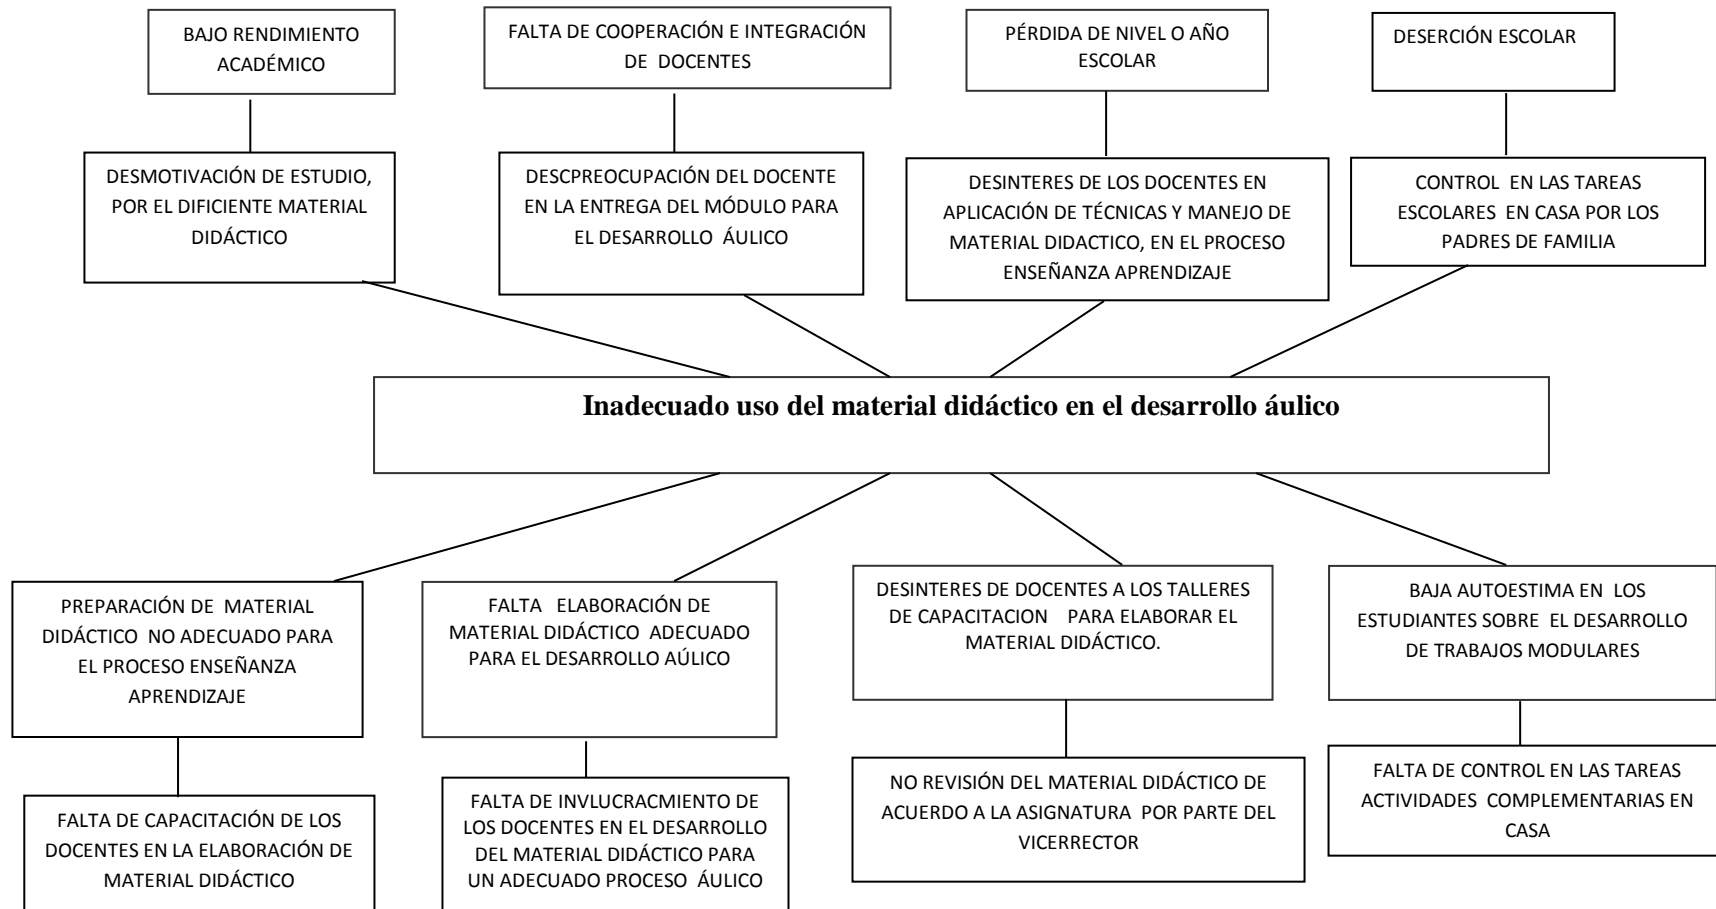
BAJO RENDIMIENTO ACADÉMICO

FALTA DE COOPERACIÓN E INTEGRACIÓN DE DOCENTES

PÉRDIDA DE NIVEL O AÑO ESCOLAR

DESERCIÓN ESCOLAR

DESMOTIVACIÓN DE ESTUDIO, POR EL DIFICIENTE MATERIAL DIDÁCTICO

DESCPREOCUPACIÓN DEL DOCENTE EN LA ENTREGA DEL MÓDULO PARA EL DESARROLLO ÁULICO

DESINTERES DE LOS DOCENTES EN APLICACIÓN DE TÉCNICAS Y MANEJO DE MATERIAL DIDACTICO, EN EL PROCESO ENSEÑANZA APRENDIZAJE

CONTROL EN LAS TAREAS ESCOLARES EN CASA POR LOS PADRES DE FAMILIA

Inadecuado uso del material didáctico en el desarrollo áulico

PREPARACIÓN DE MATERIAL DIDÁCTICO NO ADECUADO PARA EL PROCESO ENSEÑANZA APRENDIZAJE

FALTA ELABORACIÓN DE MATERIAL DIDÁCTICO ADECUADO PARA EL DESARROLLO AÚLICO

DESINTERES DE DOCENTES A LOS TALLERES DE CAPACITACION PARA ELABORAR EL MATERIAL DIDÁCTICO.

BAJA AUTOESTIMA EN LOS ESTUDIANTES SOBRE EL DESARROLLO DE TRABAJOS MODULARES

FALTA DE CAPACITACIÓN DE LOS DOCENTES EN LA ELABORACIÓN DE MATERIAL DIDÁCTICO

FALTA DE INVLUCRACMIENTO DE LOS DOCENTES EN EL DESARROLLO DEL MATERIAL DIDÁCTICO PARA UN ADECUADO PROCESO ÁULICO

NO REVISIÓN DEL MATERIAL DIDÁCTICO DE ACUERDO A LA ASIGNATURA POR PARTE DEL VICERRECTOR

FALTA DE CONTROL EN LAS TAREAS ACTIVIDADES COMPLEMENTARIAS EN CASA